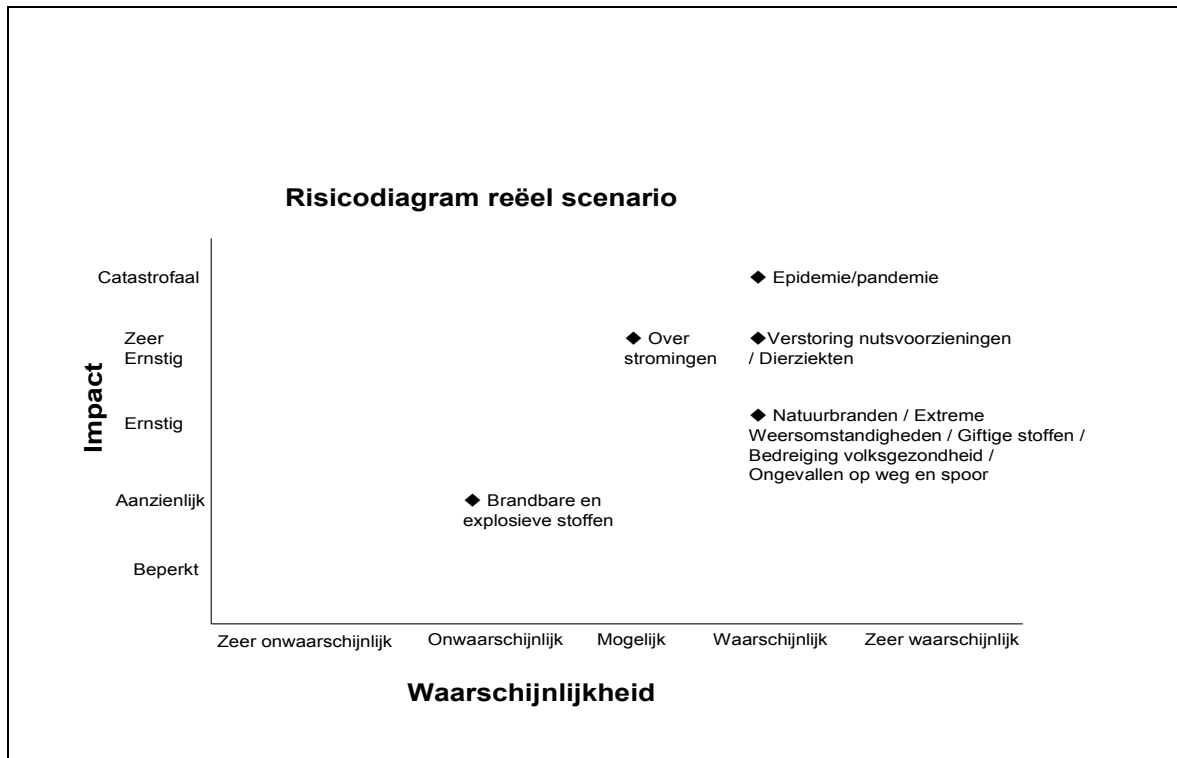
Risicodiagram reëel scenario

Impact

Catastrofaal

Zeer Ernstig

Ernstig

Aanzienlijk

Beperkt

◆ Epidemie/pandemie

◆ Over stromingen

◆Verstoring nutsvoorzieningen / Dierziekten

◆ Natuurbranden / Extreme Weersomstandigheden / Giftige stoffen / Bedreiging volksgezondheid / Ongevallen op weg en spoor

◆ Brandbare en explosieve stoffen

Zeer onwaarschijnlijk

Onwaarschijnlijk

Mogelijk

Waarschijnlijk

Zeer waarschijnlijk

Waarschijnlijkheid